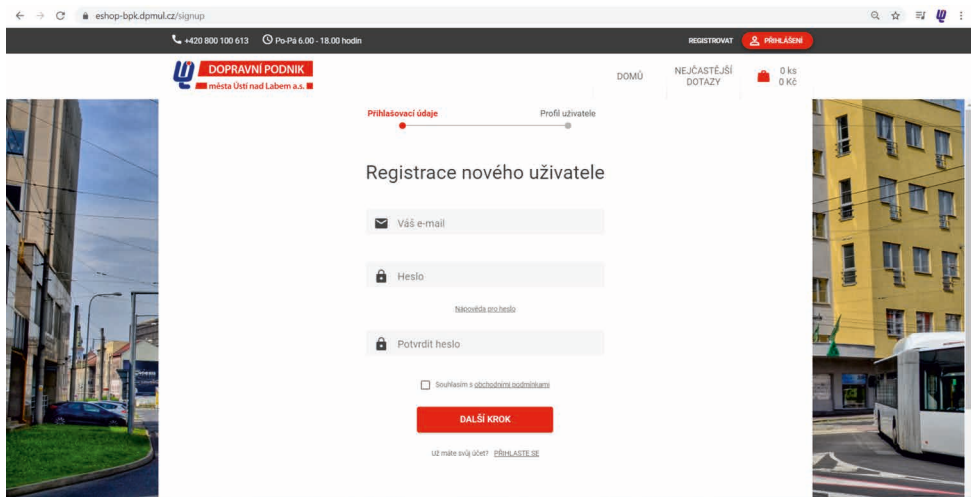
eshop-bpk.dpmul.cz/signup

+420 800 100 613 Po-Pá 6.00 - 18.00 hodin

REGISTROVAT PŘIHLÁŠENÍ

DOPRAVNÍ PODNIK
města Ústí nad Labem a.s.

DOMŮ NEJČASTĚJŠÍ DOTAZY 0 ks 0 Kč

Přihlašovací údaje Profil uživatele

Registrace nového uživatele

Váš e-mail

Heslo

Nápověda pro heslo

Potvrdit heslo

Souhlasím s obchodními podmínkami

DALŠÍ KROK

Už máte svůj účet? PŘIHLASTE SE